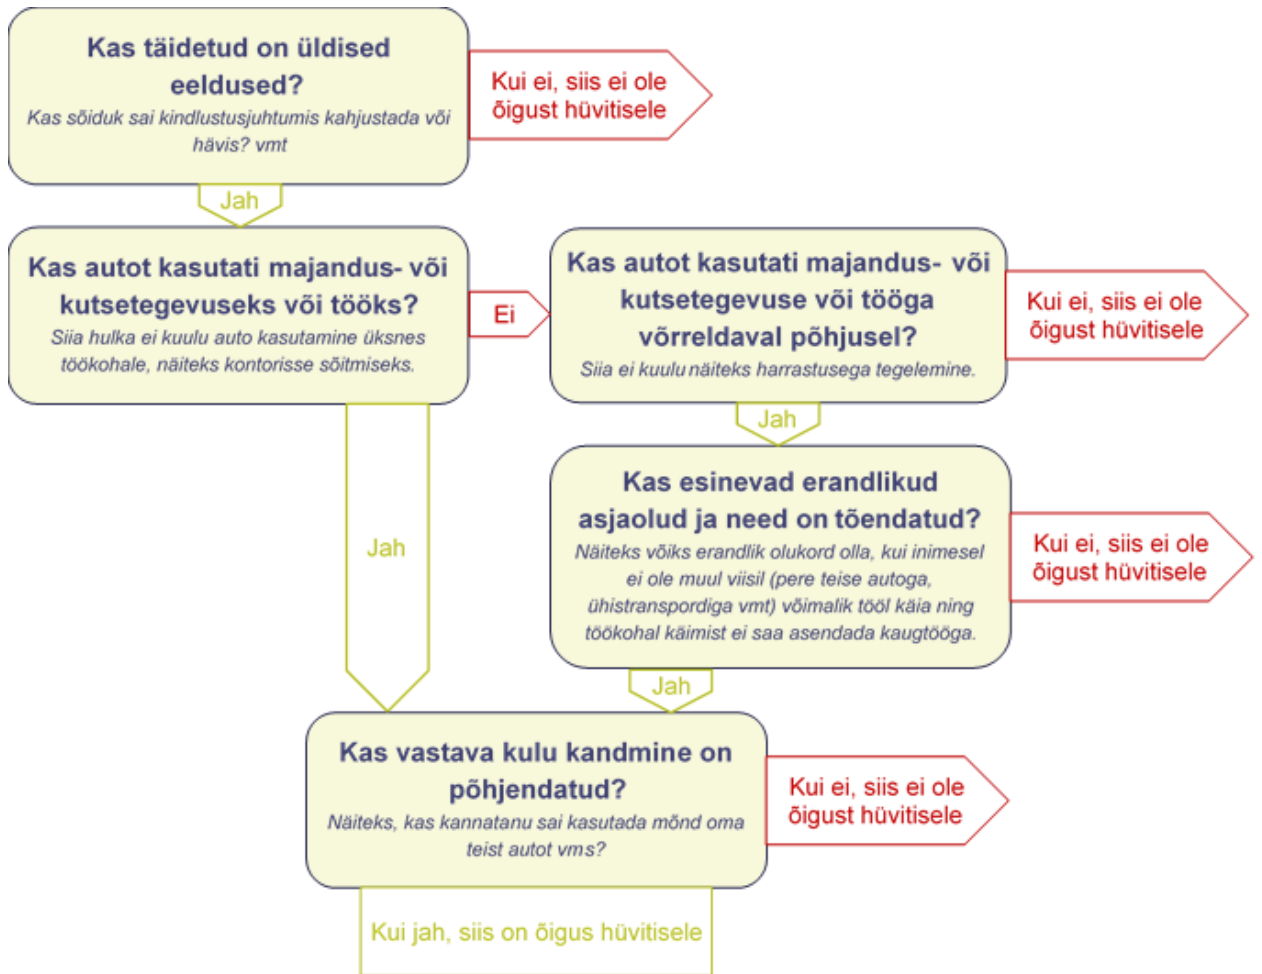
Kas täidetud on üldised eeldused?
Kas sõiduk sai kindlustusjuhtumis kahjustada või hävis? vmt

Kui ei, siis ei ole õigust hüvitisele

Jah

Kas autot kasutati majandus- või kutsetegevuseks või tööks?
Siia hulka ei kuulu auto kasutamine üksnes töökohale, näiteks kontorisse sõitmiseks.

Ei

Kas autot kasutati majandus- või kutsetegevuse või tööga võrreldaval põhjusel?
Siia ei kuulu näiteks harrastusega tegelemine.

Kui ei, siis ei ole õigust hüvitisele

Jah

Kas esinevad erandlikud asjaolud ja need on tõendatud?
Näiteks võiks erandlik olukord olla, kui inimesel ei ole muul viisil (pere teise autoga, ühistranspordiga vmt) võimalik tööl käia ning töökohal käimist ei saa asendada kaugtööga.

Kui ei, siis ei ole õigust hüvitisele

Jah

Jah

Kas vastava kulu kandmine on põhjendatud?
Näiteks, kas kannatanu sai kasutada mõnd oma teist autot vms?

Kui ei, siis ei ole õigust hüvitisele

Kui jah, siis on õigus hüvitisele